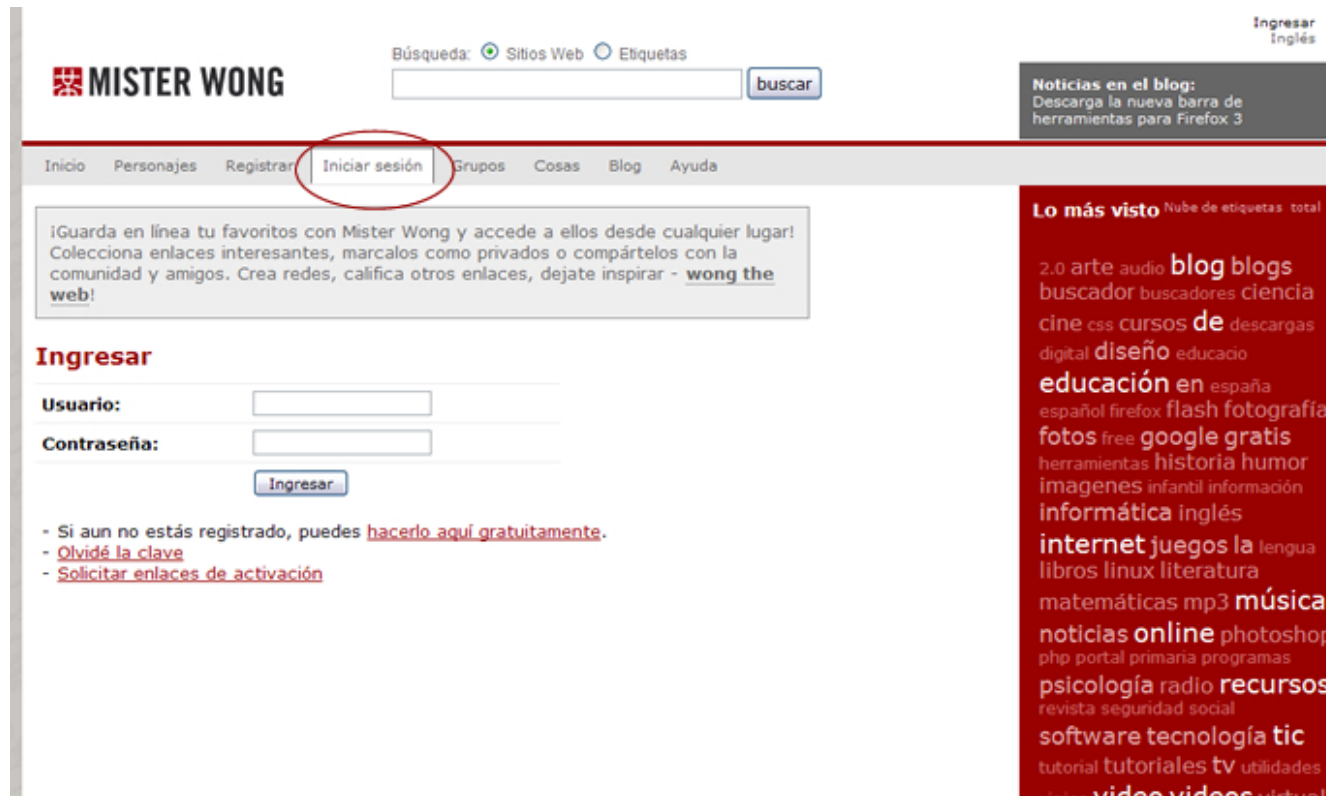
Ingresar
Inglés

MISTER WONG

Búsqueda: Sitios Web Etiquetas
buscar

Noticias en el blog:
Descarga la nueva barra de herramientas para Firefox 3

Inicio Personajes Registrar Iniciar sesión Grupos Cosas Blog Ayuda

¡Guarda en línea tu favoritos con Mister Wong y accede a ellos desde cualquier lugar! Colecciona enlaces interesantes, marcalos como privados o compártelos con la comunidad y amigos. Crea redes, califica otros enlaces, dejate inspirar - wong the web!

Ingresar

Usuario:
Contraseña:
Ingresar

- Si aun no estás registrado, puedes hacerlo aquí gratuitamente.
- Olvidé la clave
- Solicitar enlaces de activación

Lo más visto Nube de etiquetas total

2.0 arte audio blog blogs buscador buscadores ciencia cine css cursos de descargas digital diseño educacio educación en españa español firefox flash fotografía fotos free google gratis herramientas historia humor imagenes infantil información informática inglés internet juegos la lengua libros linux literatura matemáticas mp3 música noticias online photoshop php portal primaria programas psicología radio recursos revista seguridad social software tecnología tic tutorial tutoriales tv utilidades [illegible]